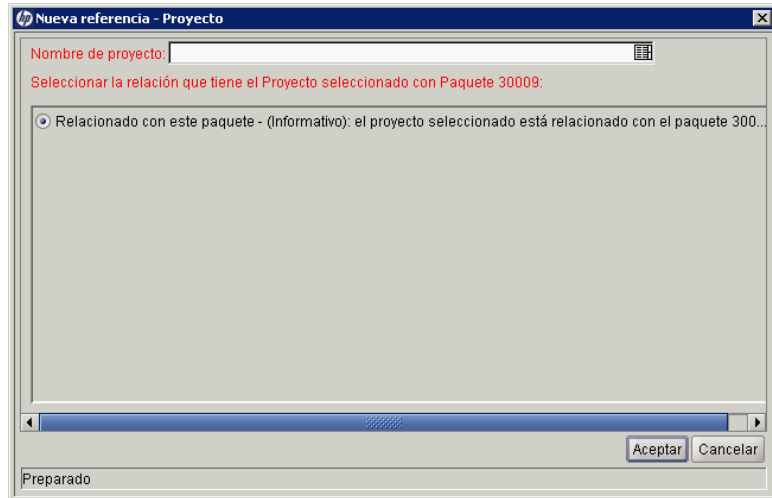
Nueva referencia - Proyecto

Nombre de proyecto:

Seleccionar la relación que tiene el Proyecto seleccionado con Paquete 30009:

Relacionado con este paquete - (Informativo): el proyecto seleccionado está relacionado con el paquete 300...

Aceptar Cancelar

Preparado